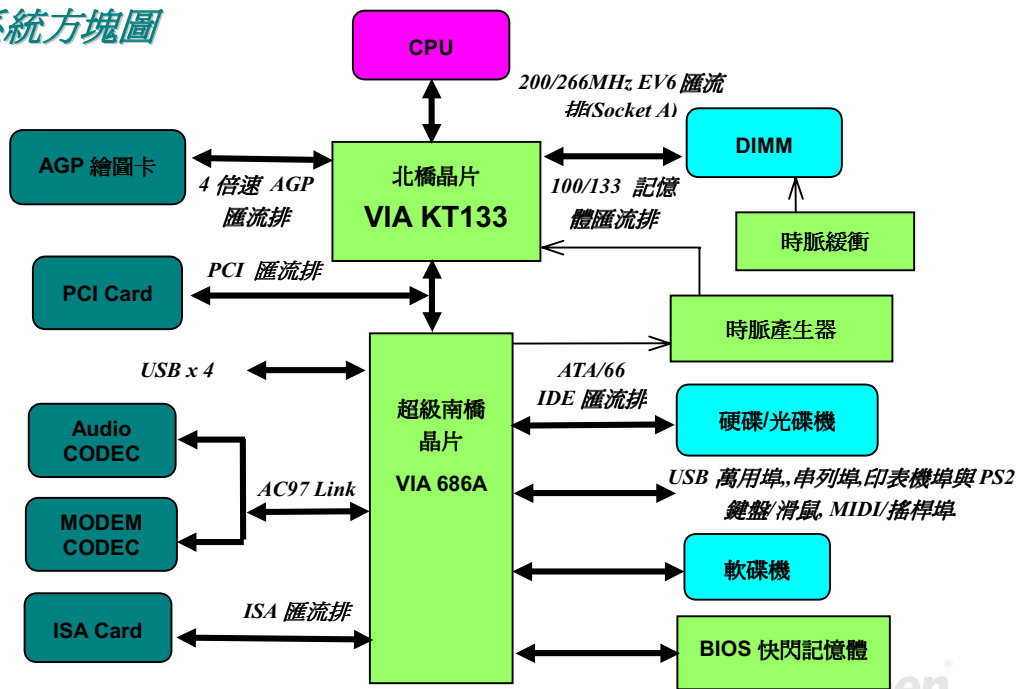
系統方塊圖

CPU

200/266MHz EV6 匯流排(Socket A)

AGP 繪圖卡

4 倍速 AGP 匯流排

北橋晶片
VIA KT133

100/133 記憶體匯流排

DIMM

時脈緩衝

PCI Card

PCI 匯流排

時脈產生器

USB x 4

超級南橋晶片
VIA 686A

ATA/66 IDE 匯流排

硬碟/光碟機

Audio CODEC

MODEM CODEC

AC97 Link

USB 萬用埠,串列埠,印表機埠與 PS2 鍵盤/滑鼠, MIDI/搖桿埠

軟碟機

ISA Card

ISA 匯流排

BIOS 快閃記憶體